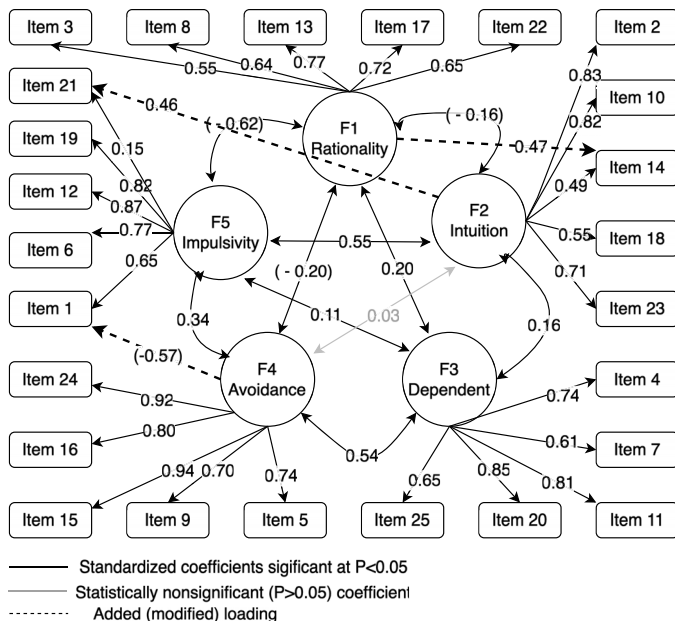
Item 3
Item 8
Item 13
Item 17
Item 22
Item 2
Item 21
Item 10
Item 19
Item 14
Item 12
Item 6
Item 18
Item 1
Item 23
Item 24
Item 4
Item 16
Item 7
Item 15
Item 9
Item 5
Item 25
Item 20
Item 11

F1 Rationality
F2 Intuition
F3 Dependent
F4 Avoidance
F5 Impulsivity

0.55
0.64
0.77
0.72
0.65
0.46
(- 0.62)
(- 0.16)
0.83
0.82
-0.47
0.49
0.55
0.71
0.15
0.82
0.87
0.77
0.65
0.55
(- 0.20)
0.20
0.34
0.11
0.03
0.16
(-0.57)
0.92
0.80
0.74
0.61
0.94
0.70
0.74
0.54
0.65
0.85
0.81

Standardized coefficients sigificant at P<0.05
Statistically nonsignificant (P>0.05) coefficient
Added (modified) loading